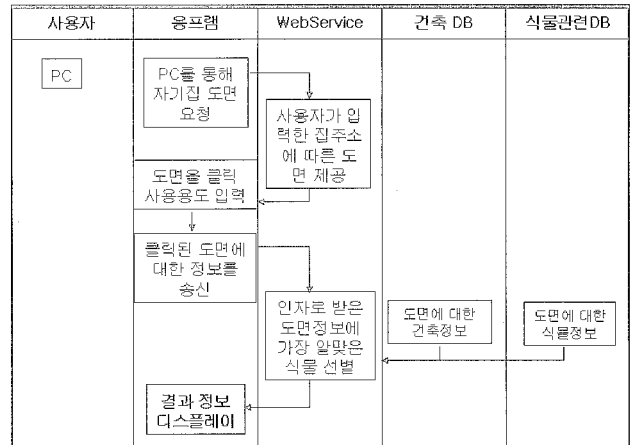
| 사용자 | 응프램 | WebService | 건축 DB | 식물관련DB |
|---|---|---|---|---|

PC

PC를 통해 자기집 도면 요청

사용자가 입력한 집주소에 따른 도면 제공

도면을 클릭 사용용도 입력

클릭된 도면에 대한 정보를 송신

인자로 받은 도면정보에 가장 알맞은 식물 선별

도면에 대한 건축정보

도면에 대한 식물정보

결과 정보 디스플레이